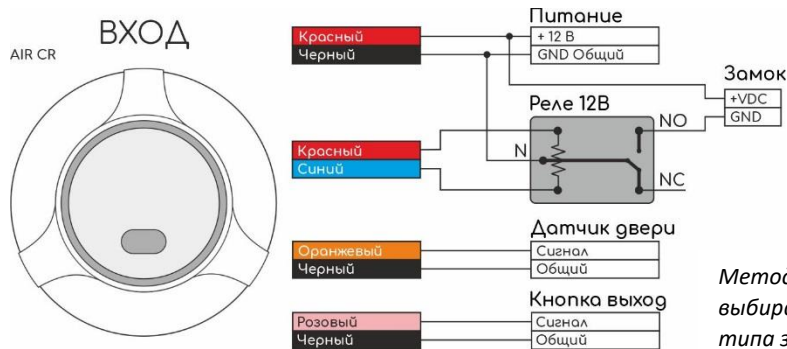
ВХОД

AIR CR

Красный
Черный

Питание
+ 12 В
GND Общий

Замок
+VDC
GND

Реле 12В
NO
N
NC

Красный
Синий

Датчик двери
Оранжевый
Черный
Сигнал
Общий

Кнопка выход
Розовый
Черный
Сигнал
Общий

Метод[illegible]
выбир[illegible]
типа з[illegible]